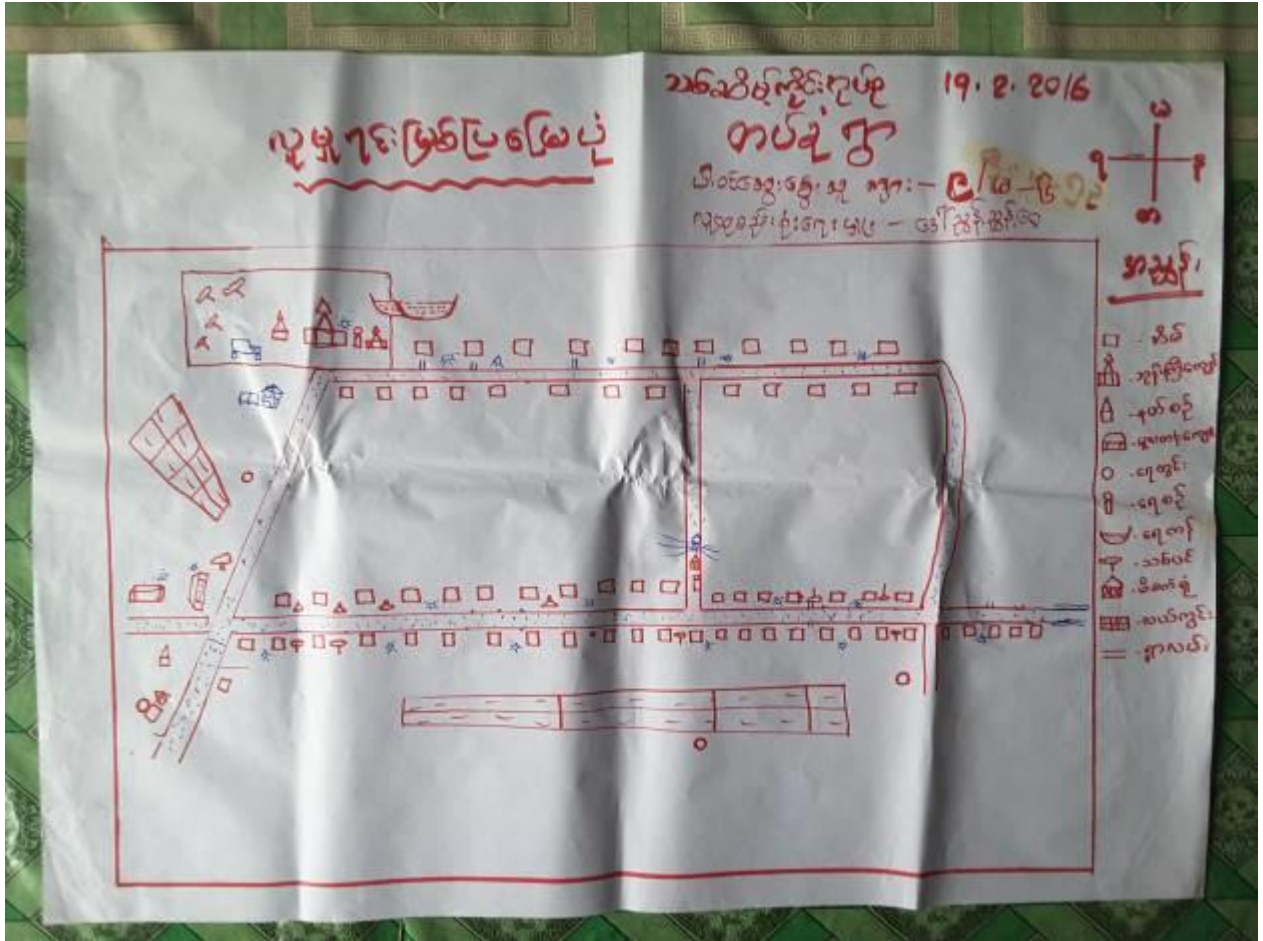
လူမှုရေးမြေပုံ

သင်္ဘောဆိပ်ကျေးရွာ
တပ်စုံ ?

19. 2. 2016

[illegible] – ဒေါ်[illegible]
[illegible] – ဒေါ်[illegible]

မြ
ရှေ့ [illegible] အနောက်
တ

အညွှန်း

□ - အိမ်
ဘုန်းကြီးကျောင်း
နတ်စင်
မူလတန်းကျောင်း
○ - ရေတွင်း
ရေစင်
ရေကန်
သင်္ဘော
မီးဖိုချောင်
လယ်ကွင်း
= လမ်း